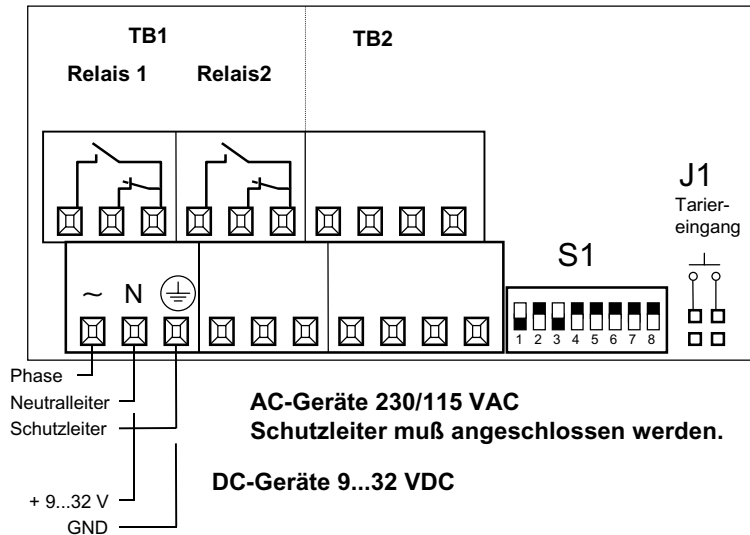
TB1

Relais 1 Relais2

TB2

J1
Tarier-
eingang

S1

~ N ⏚

1 2 3 4 5 6 7 8

Phase
Neutralleiter
Schutzleiter

AC-Geräte 230/115 VAC
Schutzleiter muß angeschlossen werden.

+ 9...32 V
GND

DC-Geräte 9...32 VDC